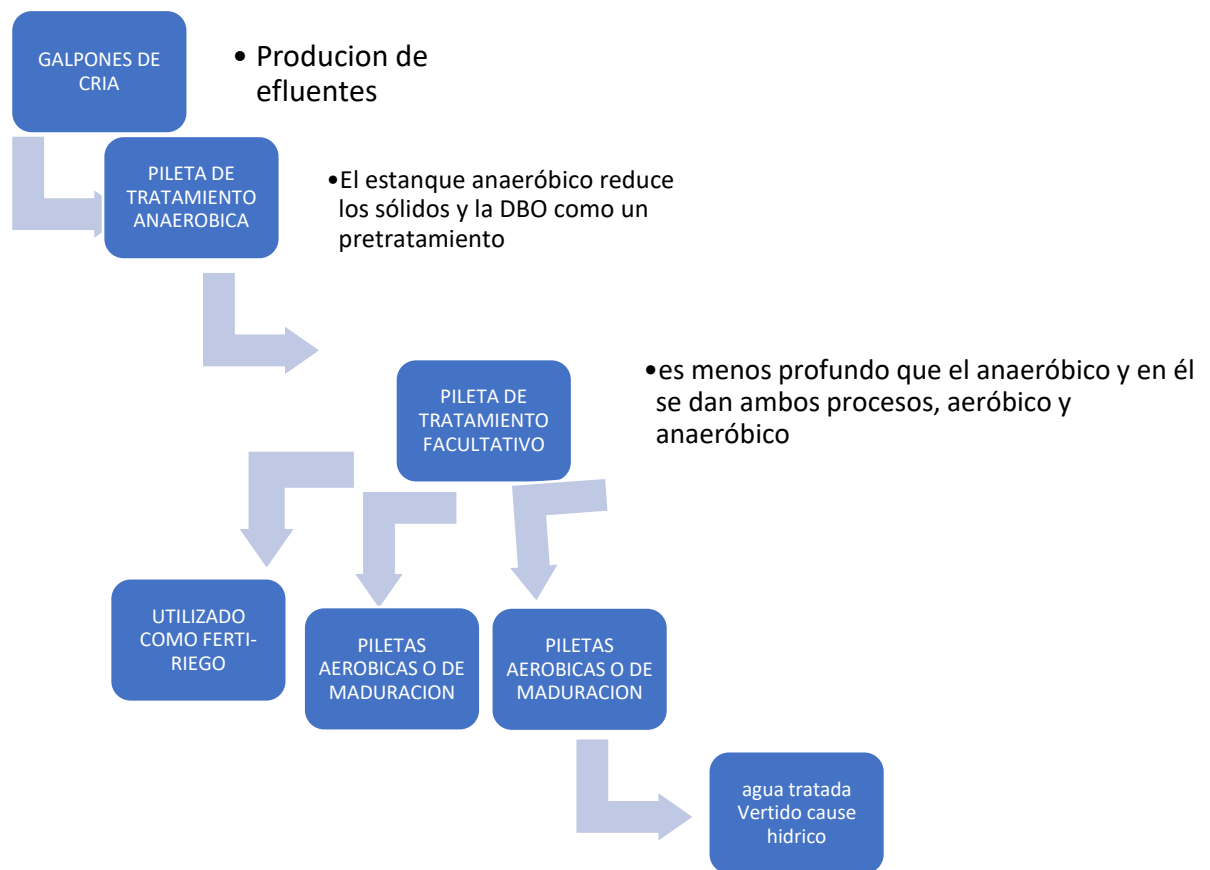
GALPONES DE CRIA

• Producion de efluentes

PILETA DE TRATAMIENTO ANAEROBICA

• El estanque anaeróbico reduce los sólidos y la DBO como un pretratamiento

PILETA DE TRATAMIENTO FACULTATIVO

• es menos profundo que el anaeróbico y en él se dan ambos procesos, aeróbico y anaeróbico

UTILIZADO COMO FERTI-RIEGO

PILETAS AEROBICAS O DE MADURACION

PILETAS AEROBICAS O DE MADURACION

agua tratada Vertido cause hidrico